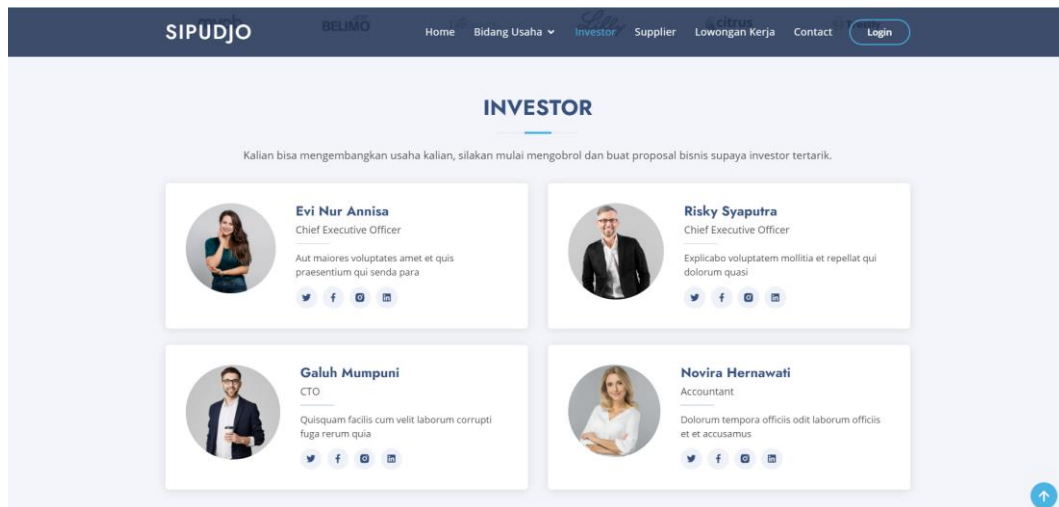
SIPUDJO

Home Bidang Usaha Investor Supplier Lowongan Kerja Contact Login

INVESTOR

Kalian bisa mengembangkan usaha kalian, silakan mulai mengobrol dan buat proposal bisnis supaya investor tertarik.

Evi Nur Annisa
Chief Executive Officer
Aut maiores voluptates amet et quis praesentium qui senda para

Risky Syaputra
Chief Executive Officer
Explicabo voluptatem mollitia et repellat qui dolorum quasi

Galuh Mumpuni
CTO
Quisquam facilis cum velit laborum corrupti fuga rerum quia

Novira Hernawati
Accountant
Dolorum tempora officiis odit laborum officiis et et accusamus